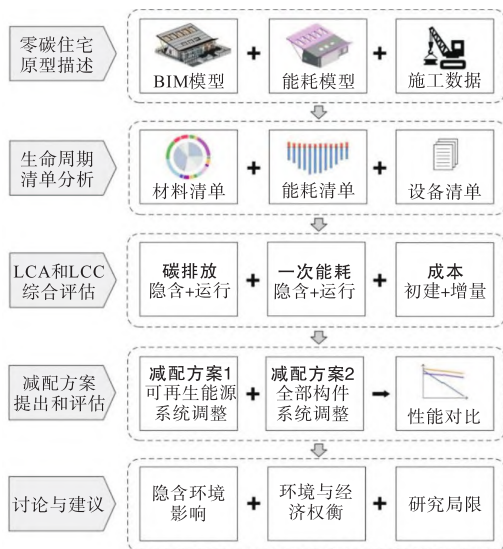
零碳住宅原型描述

BIM模型 + 能耗模型 + 施工数据

生命周期清单分析

材料清单 + 能耗清单 + 设备清单

LCA和LCC综合评估

碳排放 隐含+运行 + 一次能耗 隐含+运行 + 成本 初建+增量

减配方案提出和评估

减配方案1 可再生能源系统调整 + 减配方案2 全部构件系统调整 → 性能对比

讨论与建议

隐含环境影响 + 环境与经济权衡 + 研究局限